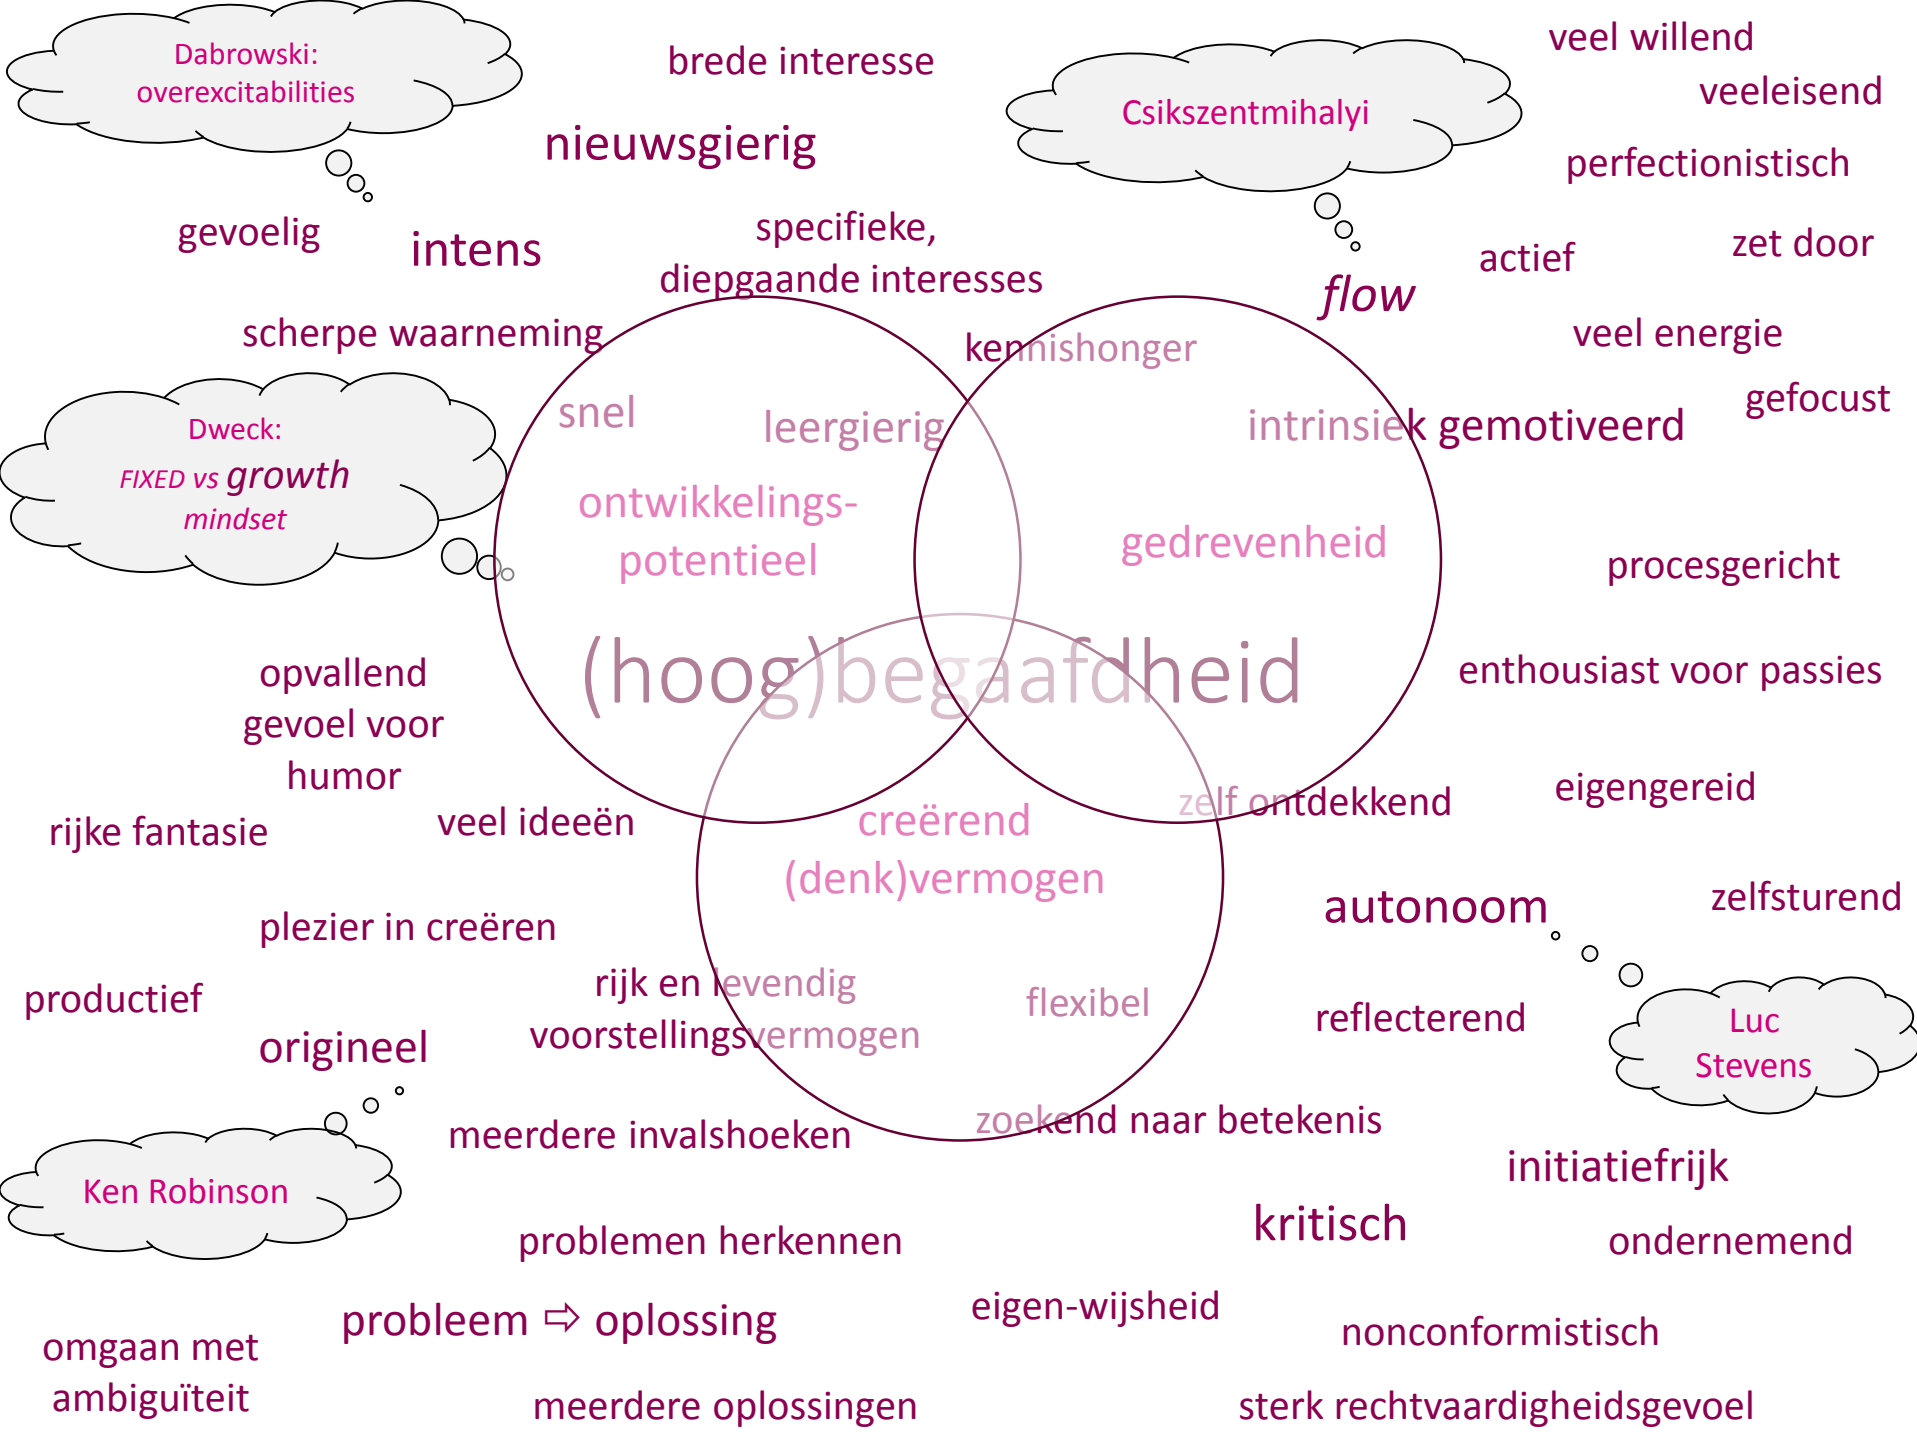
Dabrowski: overexcitabilities

brede interesse

Csikszentmihalyi

veel willend

veeleisend

perfectionistisch

nieuwsgierig

gevoelig

intens

specifieke, diepgaande interesses

flow

actief

zet door

scherpe waarneming

kennishonger

veel energie

gefocust

Dweck: FIXED vs growth mindset

snel

leergierig

intrinsiek gemotiveerd

ontwikkelings-potentieel

gedrevenheid

procesgericht

(hoog)begaafdheid

opvallend gevoel voor humor

enthousiast voor passies

eigengereid

rijke fantasie

veel ideeën

zelf ontdekkend

creërend (denk)vermogen

autonoom

zelfsturend

plezier in creëren

productief

rijk en levendig voorstellingsvermogen

flexibel

reflecterend

Luc Stevens

origineel

meerdere invalshoeken

zoekend naar betekenis

Ken Robinson

initiatiefrijk

kritisch

problemen herkennen

ondernemend

probleem ⇨ oplossing

eigen-wijsheid

nonconformistisch

omgaan met ambiguïteit

meerdere oplossingen

sterk rechtvaardigheidsgevoel